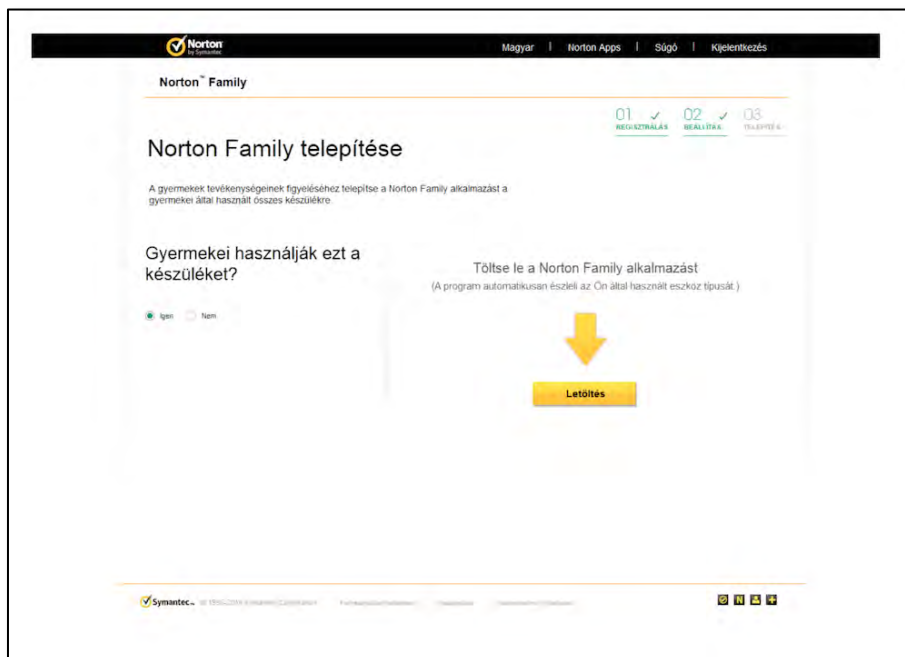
Norton by Symantec

Magyar | Norton Apps | Súgó | Kijelentkezés

Norton™ Family

01 ✓ REGISZTRÁLÁS 02 ✓ BEÁLLÍTÁS 03 TELEPÍTÉS

Norton Family telepítése

A gyermekek tevékenységeinek figyeléséhez telepítse a Norton Family alkalmazást a gyermekei által használt összes készülékre

Gyermekei használják ezt a készüléket?

Igen Nem

Töltse le a Norton Family alkalmazást

(A program automatikusan észleli az Ön által használt eszköz típusát.)

Letöltés

Symantec. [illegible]